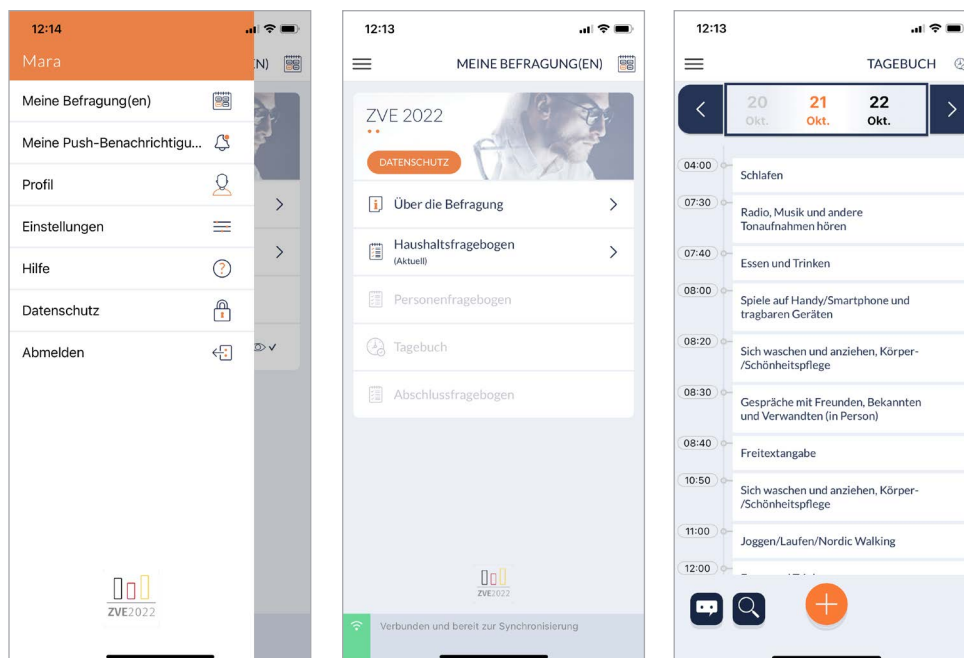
12:14

Mara

Meine Befragung(en)

Meine Push-Benachrichtigu...

Profil

Einstellungen

Hilfe

Datenschutz

Abmelden

(N)

ZVE2022

12:13

MEINE BEFRAGUNG(EN)

ZVE 2022

DATENSCHUTZ

Über die Befragung

Haushaltsfragebogen
(Aktuell)

Personenfragebogen

Tagebuch

Abschlussfragebogen

ZVE2022

Verbunden und bereit zur Synchronisierung

12:13

TAGEBUCH

20 Okt.

21 Okt.

22 Okt.

04:00 Schlafen

07:30 Radio, Musik und andere Tonaufnahmen hören

07:40 Essen und Trinken

08:00 Spiele auf Handy/Smartphone und tragbaren Geräten

08:20 Sich waschen und anziehen, Körper-/Schönheitspflege

08:30 Gespräche mit Freunden, Bekannten und Verwandten (in Person)

08:40 Freitextangabe

10:50 Sich waschen und anziehen, Körper-/Schönheitspflege

11:00 Joggen/Laufen/Nordic Walking

12:00 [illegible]